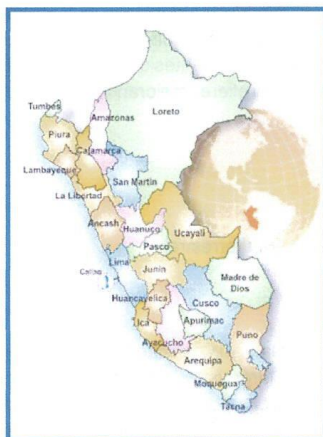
Tumbes
Amazonas
Loreto
Piura
Cajamarca
Lambayeque
San Martin
La Libertad
Ancash
Huanuco
Ucayali
Pasco
Lima
Callao
Junin
Madre de Dios
Huancavelica
Cusco
Ica
Apurimac
Puno
Ayacucho
Arequipa
Moquegua
Tacna